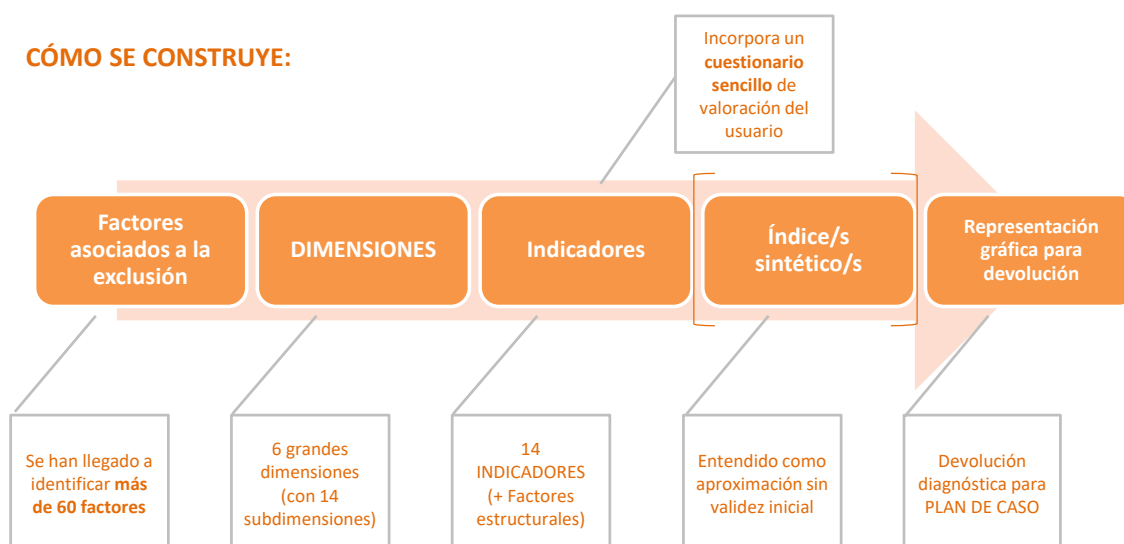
CÓMO SE CONSTRUYE:

Incorpora un cuestionario sencillo de valoración del usuario

Factores asociados a la exclusión

DIMENSIONES

Indicadores

Índice/s sintético/s

Representación gráfica para devolución

Se han llegado a identificar más de 60 factores

6 grandes dimensiones (con 14 subdimensiones)

14 INDICADORES (+ Factores estructurales)

Entendido como aproximación sin validez inicial

Devolución diagnóstica para PLAN DE CASO